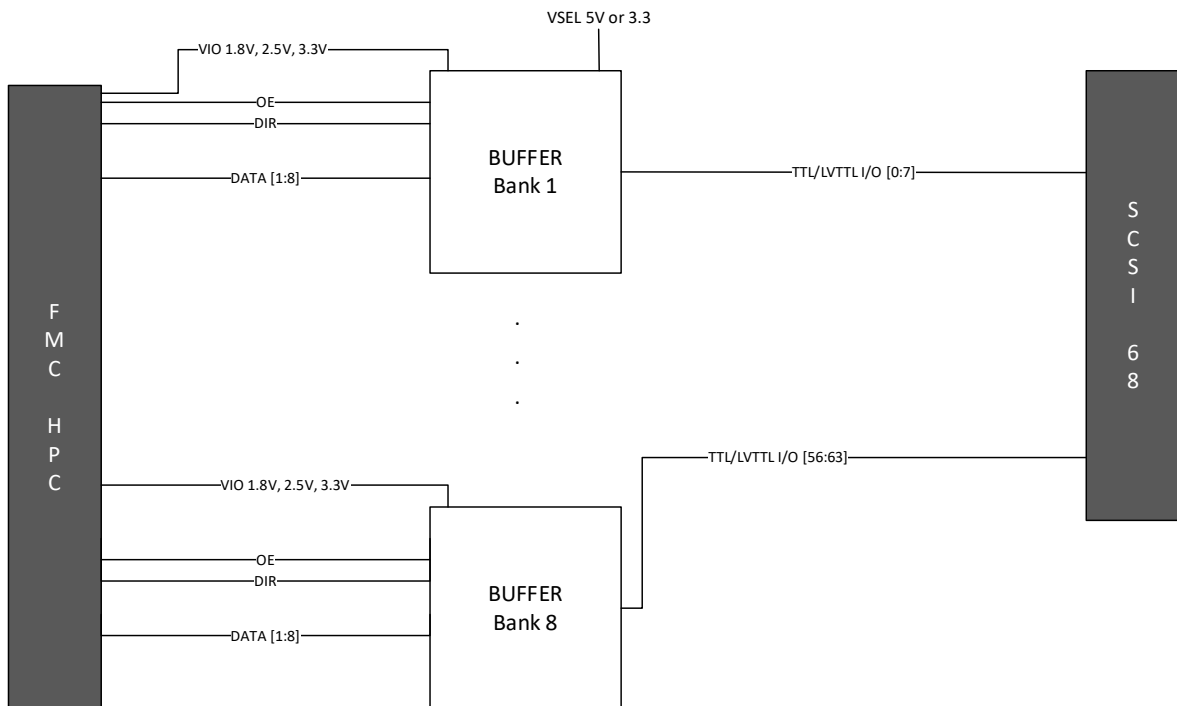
VSEL 5V or 3.3

VIO 1.8V, 2.5V, 3.3V

OE

DIR

DATA [1:8]

BUFFER
Bank 1

TTL/LVTTL I/O [0:7]

S
C
S
I

6
8

F
M
C

H
P
C

.
.
.

TTL/LVTTL I/O [56:63]

VIO 1.8V, 2.5V, 3.3V

OE

DIR

DATA [1:8]

BUFFER
Bank 8